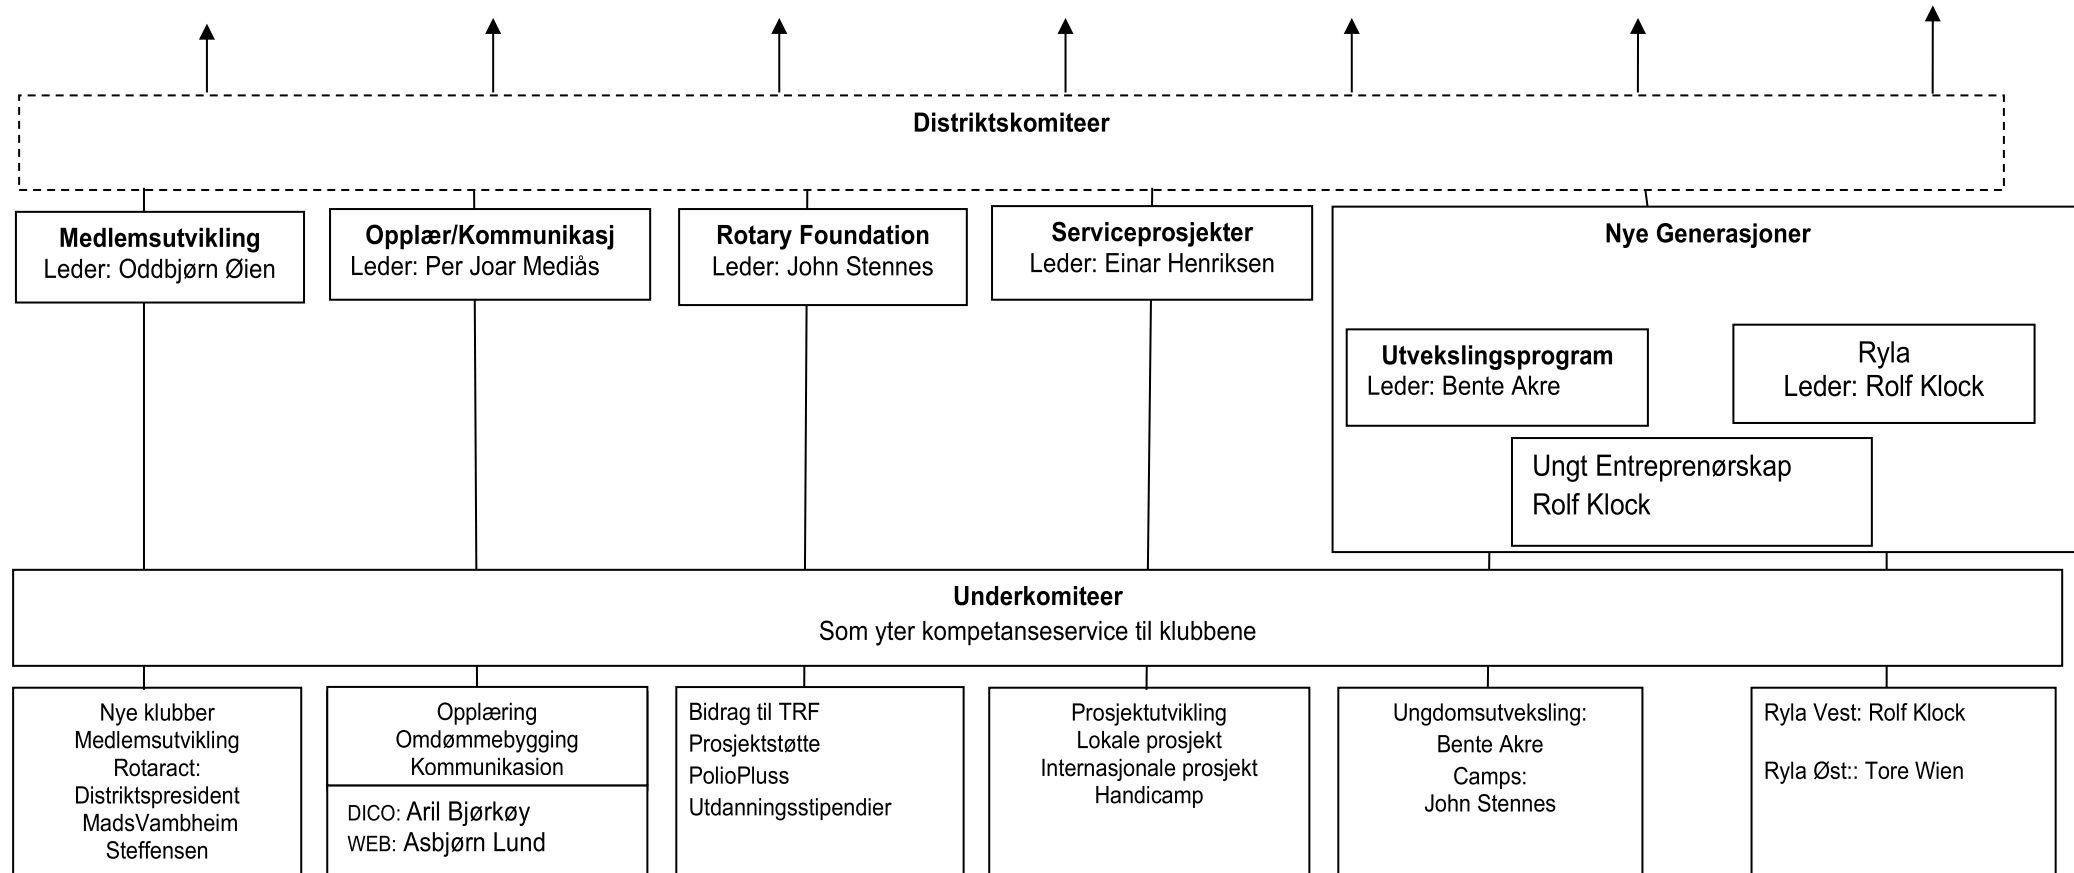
Distriktskomiteer

Medlemsutvikling
Leder: Oddbjørn Øien

Opplær/Kommunikasj
Leder: Per Joar Mediås

Rotary Foundation
Leder: John Stennes

Serviceprosjekter
Leder: Einar Henriksen

Nye Generasjoner

Utvekslingsprogram
Leder: Bente Akre

Ryla
Leder: Rolf Klock

Ungt Entreprenørskap
Rolf Klock

Underkomiteer
Som yter kompetanseservice til klubbene

Nye klubber
Medlemsutvikling
Rotaract:
Distriktspresident
MadsVambheim
Steffensen

Opplæring
Omdømmebygging
Kommunikasion

DICO: Aril Bjørkøy
WEB: Asbjørn Lund

Bidrag til TRF
Prosjektstøtte
PolioPluss
Utdanningsstipendier

Prosjektutvikling
Lokale prosjekt
Internasjonale prosjekt
Handicamp

Ungdomsutveksling:
Bente Akre
Camps:
John Stennes

Ryla Vest: Rolf Klock

Ryla Øst:: Tore Wien